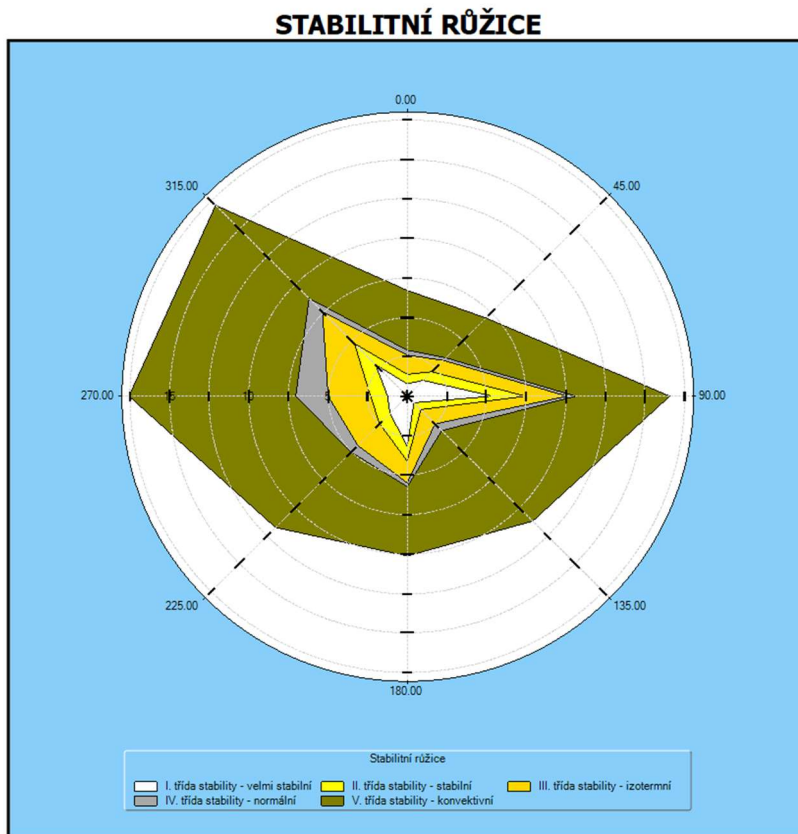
STABILITNÍ RŮŽICE

0.00

45.00

90.00

135.00

180.00

225.00

270.00

315.00

15

10

5

Stabilitní růžice

I. třída stability - velmi stabilní
II. třída stability - stabilní
III. třída stability - izotermní
IV. třída stability - normální
V. třída stability - konvektivní